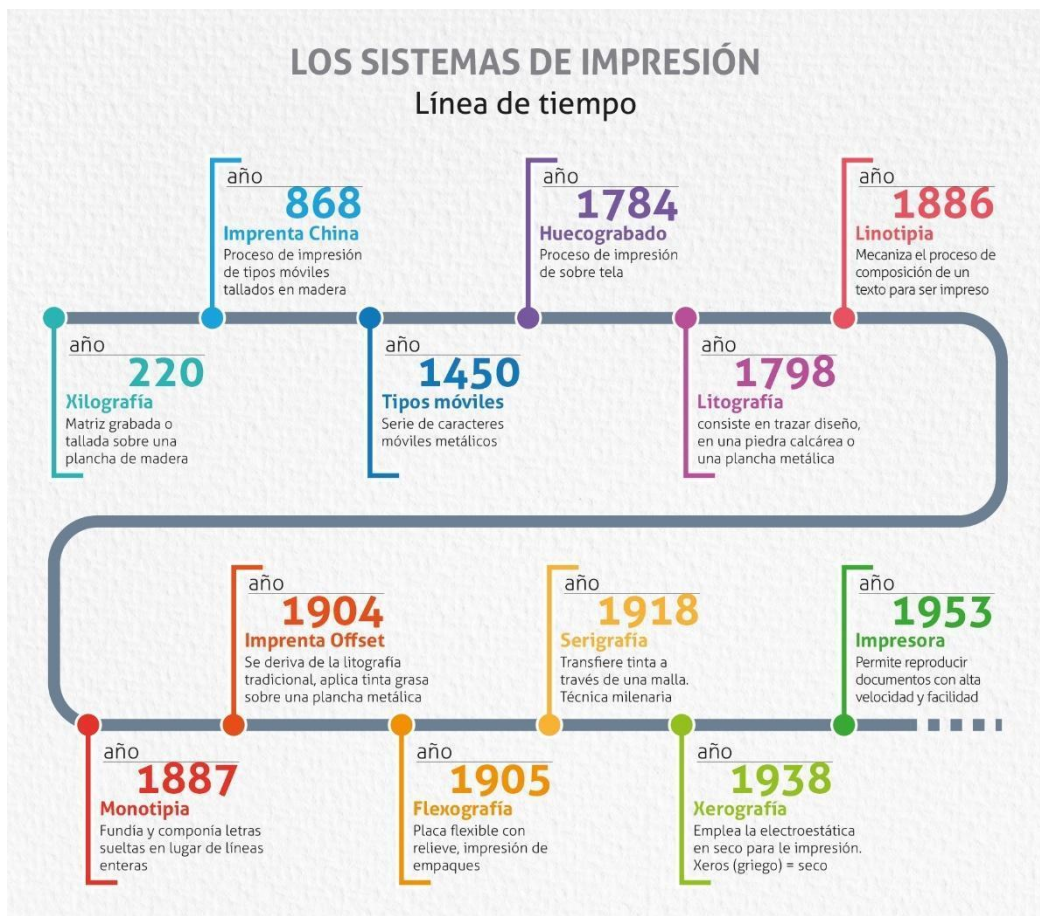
LOS SISTEMAS DE IMPRESIÓN
Línea de tiempo

año
868
Imprenta China
Proceso de impresión de tipos móviles tallados en madera

año
1784
Huecograbado
Proceso de impresión de sobre tela

año
1886
Linotipia
Mecaniza el proceso de composición de un texto para ser impreso

año
220
Xilografía
Matriz grabada o tallada sobre una plancha de madera

año
1450
Tipos móviles
Serie de caracteres móviles metálicos

año
1798
Litografía
consiste en trazar diseño, en una piedra calcárea o una plancha metálica

año
1904
Imprenta Offset
Se deriva de la litografía tradicional, aplica tinta grasa sobre una plancha metálica

año
1918
Serigrafía
Transfiere tinta a través de una malla. Técnica milenaria

año
1953
Impresora
Permite reproducir documentos con alta velocidad y facilidad

año
1887
Monotipia
Fundía y componía letras sueltas en lugar de líneas enteras

año
1905
Flexografía
Placa flexible con relieve, impresión de empaques

año
1938
Xerografía
Emplea la electroestática en seco para le impresión. Xeros (griego) = seco